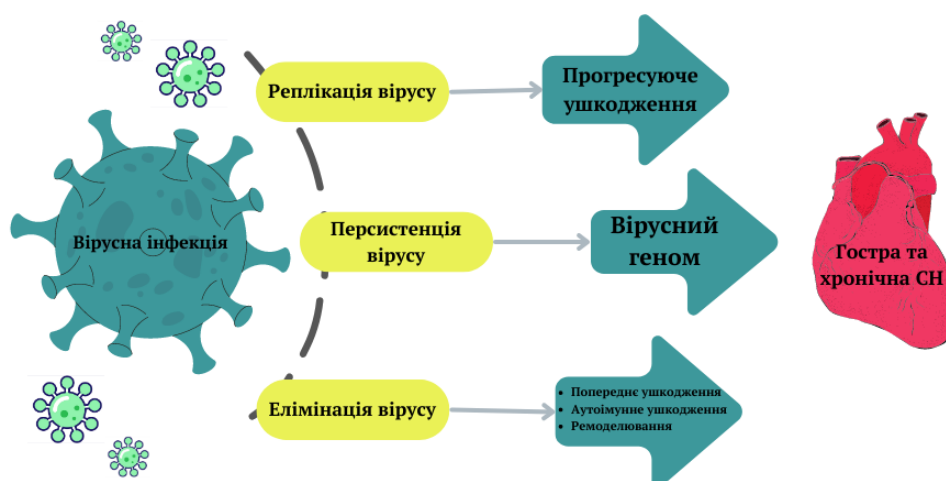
Вірусна інфекція

Реплікація вірусу

Прогресуюче ушкодження

Персистенція вірусу

Вірусний геном

Елімінація вірусу

- Попереднє ушкодження
- Аутоімунне ушкодження
- Ремоделювання

Гостра та хронічна СН